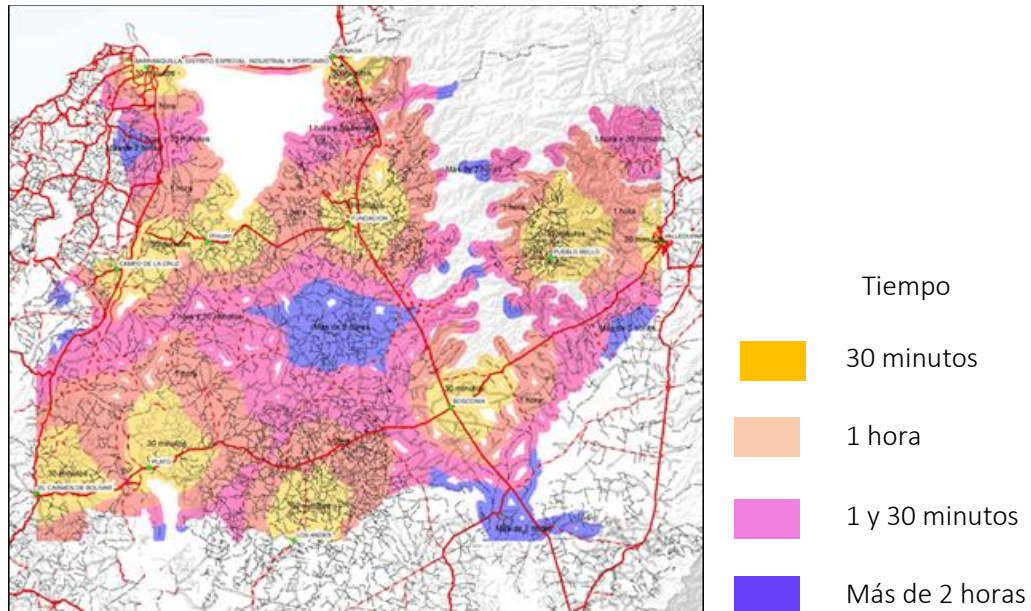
BARRANQUILLA, DISTRITO ESPECIAL, INDUSTRIAL Y PORTUARIO

CIENAGA

1 hora

30 minutos

Más de 2 horas

1 hora y 30 minutos

Más de 2 horas

1 hora y 30 minutos

1 hora

1 hora

FUNDACION

1 hora

PIVIJAY

CAMPO DE LA CRUZ

30 minutos

PUEBLO BELLO

VALLEDUPAR

1 hora y 30 minutos

Más de 2 horas

Más de 2 horas

1 hora

30 minutos

BOSCONIA

1 hora

30 minutos

PLATO

30 minutos

EL CARMEN DE BOLIVAR

Más de 2 horas

LOS ANDES

Tiempo

30 minutos

1 hora

1 y 30 minutos

Más de 2 horas